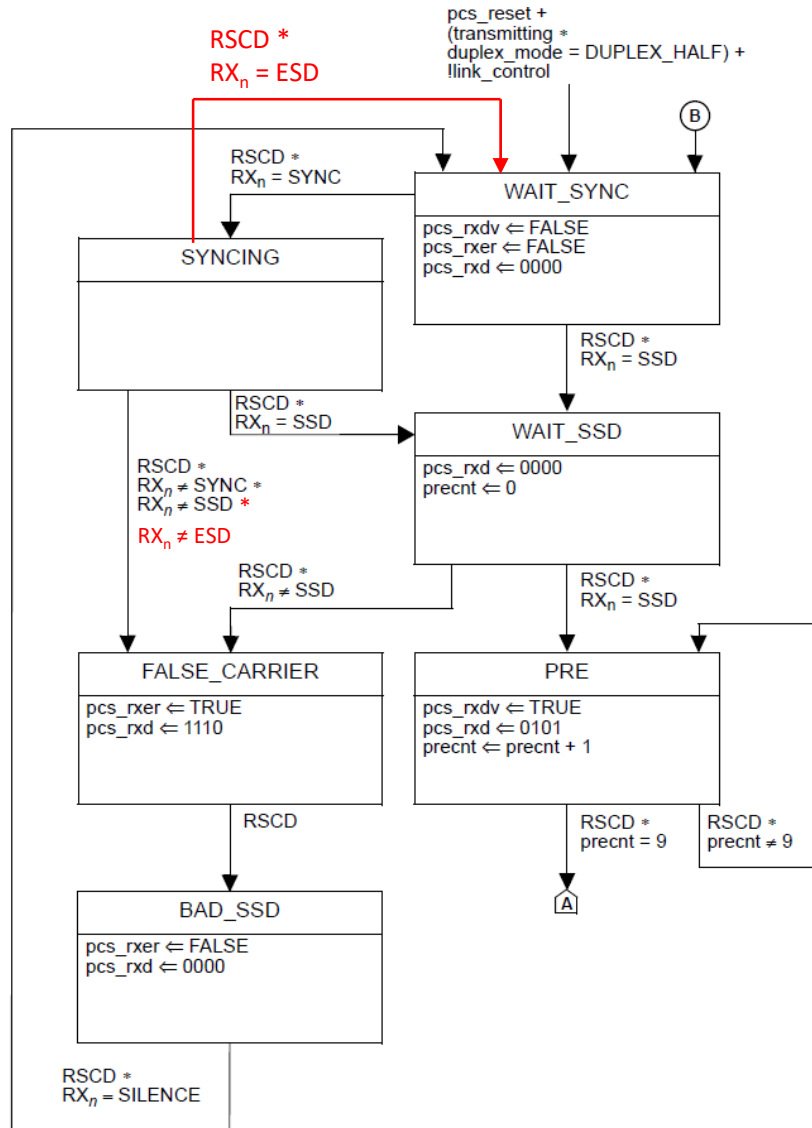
RSCD *
$RX_n$ = ESD

pcs_reset +
(transmitting *
duplex_mode = DUPLEX_HALF) +
!link_control

B

RSCD *
$RX_n$ = SYNC

WAIT_SYNC

pcs_rxdv ⇐ FALSE
pcs_rxer ⇐ FALSE
pcs_rxd ⇐ 0000

SYNCING

RSCD *
$RX_n$ = SSD

RSCD *
$RX_n$ = SSD

WAIT_SSD

pcs_rxd ⇐ 0000
precnt ⇐ 0

RSCD *
$RX_n$ ≠ SYNC *
$RX_n$ ≠ SSD *
$RX_n$ ≠ ESD

RSCD *
$RX_n$ ≠ SSD

RSCD *
$RX_n$ = SSD

FALSE_CARRIER

pcs_rxer ⇐ TRUE
pcs_rxd ⇐ 1110

PRE

pcs_rxdv ⇐ TRUE
pcs_rxd ⇐ 0101
precnt ⇐ precnt + 1

RSCD

RSCD *
precnt = 9

RSCD *
precnt ≠ 9

A

BAD_SSD

pcs_rxer ⇐ FALSE
pcs_rxd ⇐ 0000

RSCD *
$RX_n$ = SILENCE